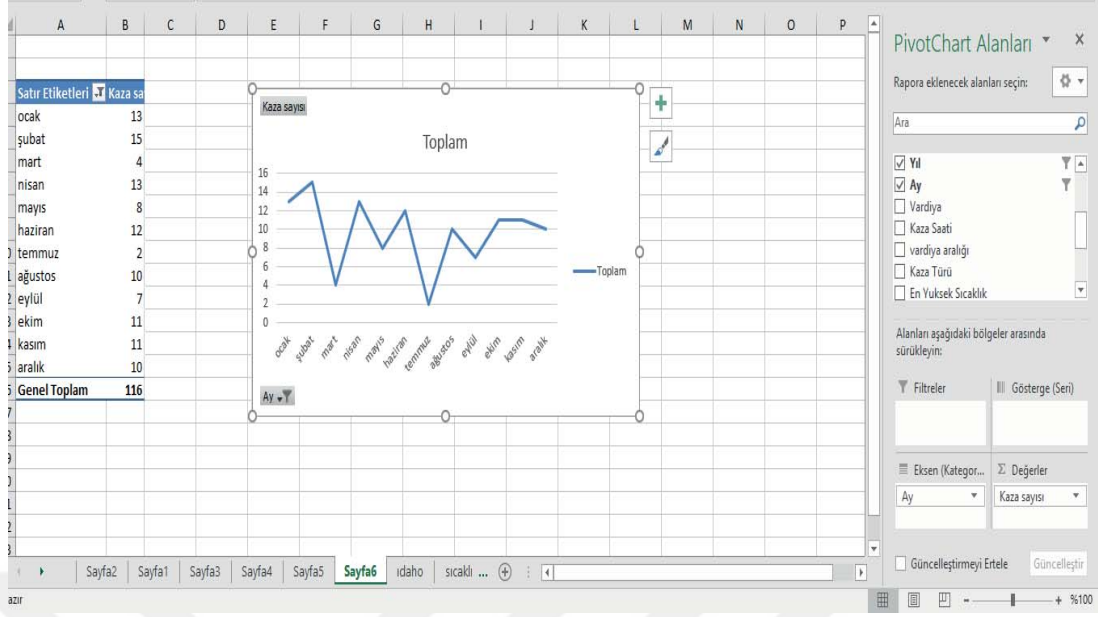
A B C D E F G H I J K L M N O P

| Satır Etiketleri | Kaza sa |
|---|---|
| ocak | 13 |
| şubat | 15 |
| mart | 4 |
| nisan | 13 |
| mayıs | 8 |
| haziran | 12 |
| temmuz | 2 |
| ağustos | 10 |
| eylül | 7 |
| ekim | 11 |
| kasım | 11 |
| aralık | 10 |
| Genel Toplam | 116 |

Kaza sayısı

Toplam

16
14
12
10
8
6
4
2
0

ocak şubat mart nisan mayıs haziran temmuz ağustos eylül ekim kasım aralık

Toplam

Ay

PivotChart Alanları

Rapora eklenecek alanları seçin:

Ara

Yıl
Ay
Vardiya
Kaza Saati
vardiya aralığı
Kaza Türü
En Yuksek Sıcaklık

Alanları aşağıdaki bölgeler arasında sürükleyin:

Filtreler

Gösterge (Seri)

Eksen (Kategor...

Σ Değerler

Ay

Kaza sayısı

Güncelleştirmeyi Ertele

Güncelleştir

Sayfa2 Sayfa1 Sayfa3 Sayfa4 Sayfa5 Sayfa6 ıdaho sıcaklı ...

azır

%100